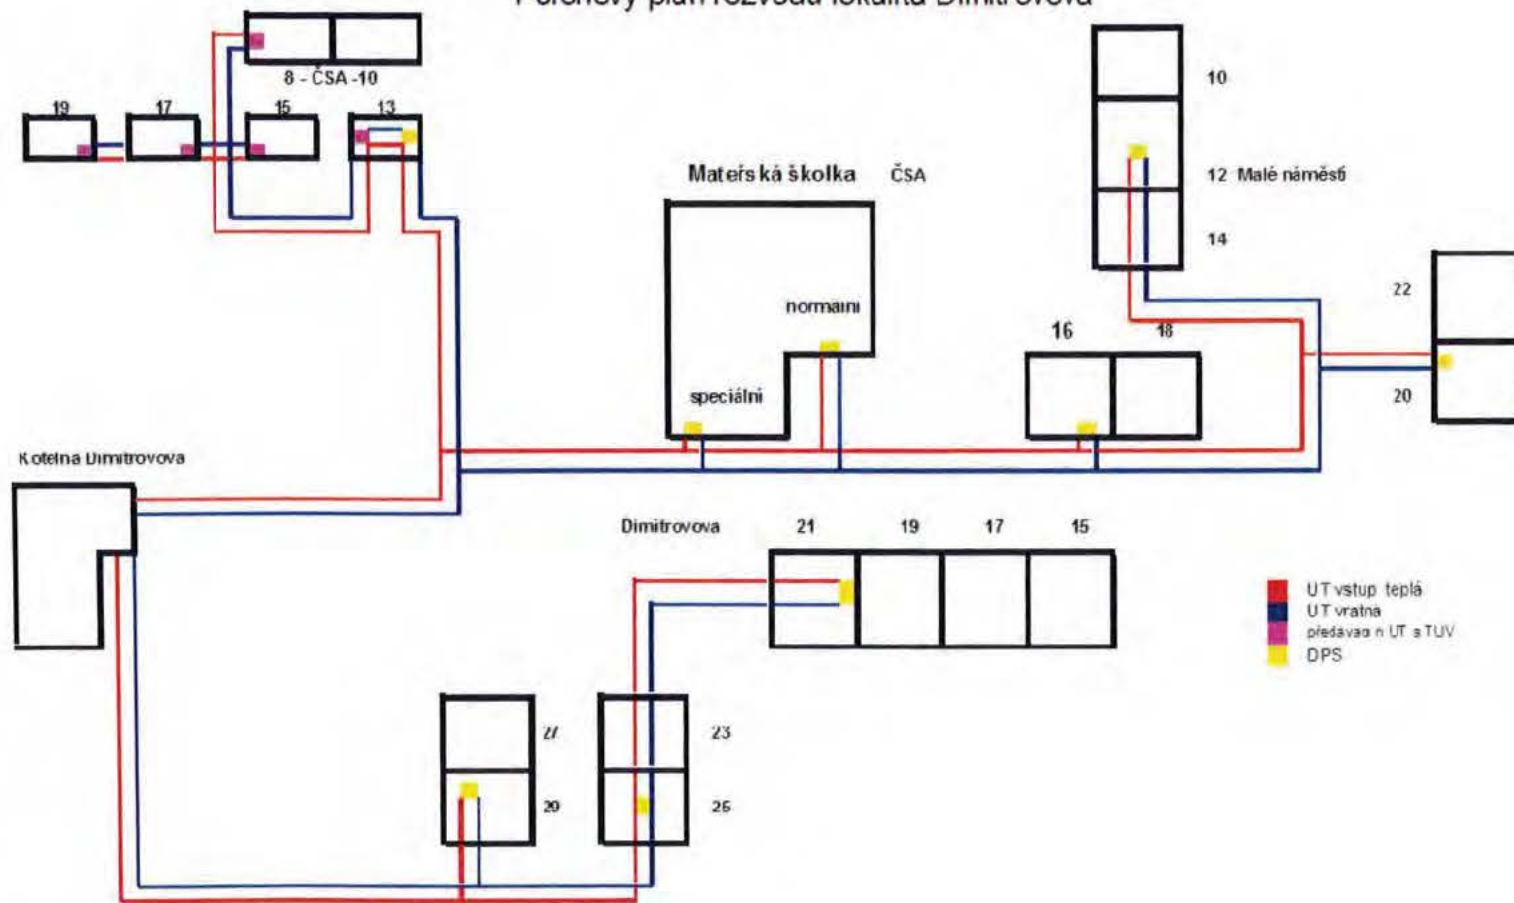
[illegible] plán rozvodů lokalita Dimitrovova

8 - ČSA -10

19

17

15

13

10

12 Malé náměstí

14

Mateřská školka ČSA

normalni

speciální

16

18

22

20

Kotelna Dimitrovova

Dimitrovova 21 19 17 15

UT vstup teplá
UT vratna
předavaci n UT a TUV
DPS

27

29

23

25